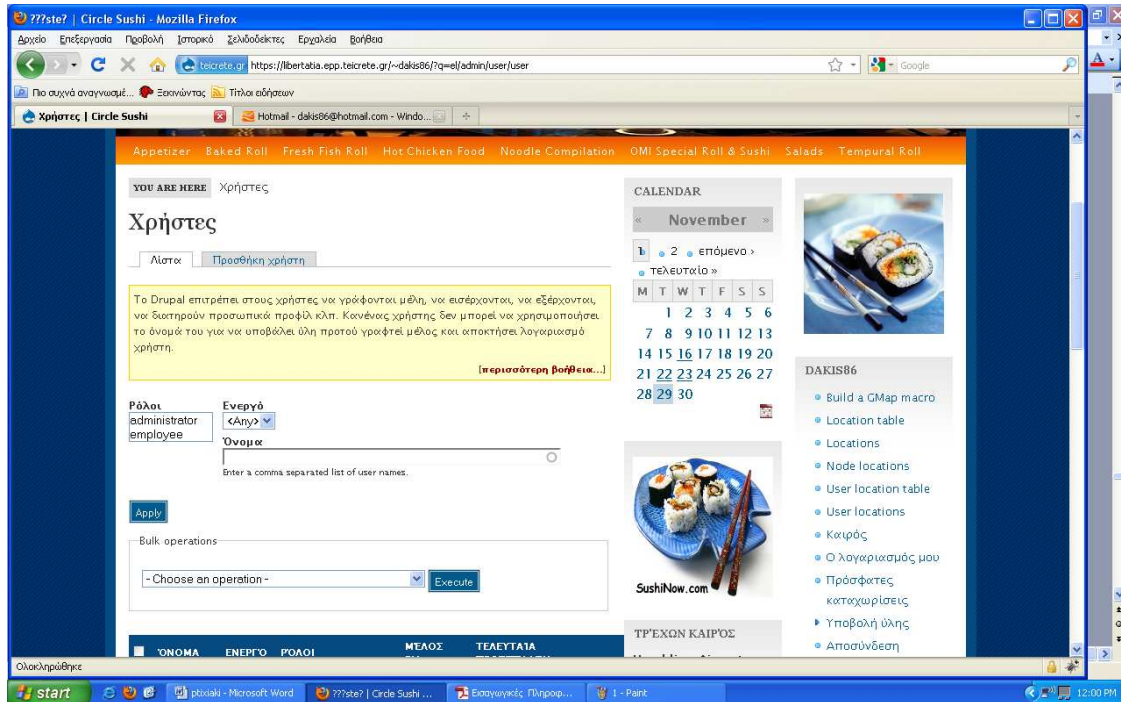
???ste? | Circle Sushi - Mozilla Firefox

Αρχείο Επεξεργασία Προβολή Ιστορικό Σελιδοδείκτες Εργαλεία Βοήθεια

teicrete.gr https://libertatia.epp.teicrete.gr/~dakis86/?q=el/admin/user/user

Google

Πιο συχνά αναγνωσμέ... Ξεκινώντας Τίτλοι ειδήσεων

Χρήστες | Circle Sushi

Hotmail - dakis86@hotmail.com - Windo...

Appetizer Baked Roll Fresh Fish Roll Hot Chicken Food Noodle Compilation OMI Special Roll & Sushi Salads Tempural Roll

YOU ARE HERE Χρήστες

Χρήστες

Λίστα Προσθήκη χρήστη

Το Drupal επιτρέπει στους χρήστες να γράφονται μέλη, να εισέρχονται, να εξέρχονται, να διατηρούν προσωπικά προφίλ κλπ. Κανένας χρήστης δεν μπορεί να χρησιμοποιήσει το όνομά του για να υποβάλει ύλη προτού γραφτεί μέλος και αποκτήσει λογαριασμό χρήστη.

[περισσότερη βοήθεια...]

Ρόλοι
administrator
employee

Ενεργό
<Any>

Όνομα

Enter a comma separated list of user names.

Apply

Bulk operations

- Choose an operation -

Execute

ΟΝΟΜΑ ΕΝΕΡΓΟ ΡΟΛΟΙ ΜΕΛΟΣ ΤΕΛΕΥΤΑΙΑ

CALENDAR

« November »

1 2 επόμενο › τελευταίο »

| M | T | W | T | F | S | S |
|---|---|---|---|---|---|---|
| | | 1 | 2 | 3 | 4 | 5 | 6 |
| 7 | 8 | 9 | 10 | 11 | 12 | 13 |
| 14 | 15 | 16 | 17 | 18 | 19 | 20 |
| 21 | 22 | 23 | 24 | 25 | 26 | 27 |
| 28 | 29 | 30 | | | | |

SushiNow.com

ΤΡΈΧΩΝ ΚΑΙΡΌΣ

DAKIS86

Build a GMap macro
Location table
Locations
Node locations
User location table
User locations
Καιρός
Ο λογαριασμός μου
Πρόσφατες καταχωρίσεις
Υποβολή ύλης
Αποσύνδεση

Ολοκληρώθηκε

start ptixiaki - Microsoft Word ???ste? | Circle Sushi ... Εισαγωγικές Πληροφ... 1 - Paint 12:00 PM